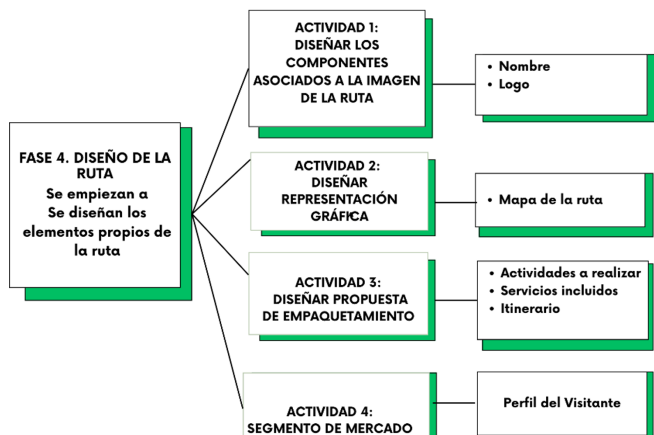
FASE 4. DISEÑO DE LA RUTA
Se empiezan a
Se diseñan los elementos propios de la ruta

ACTIVIDAD 1:
DISEÑAR LOS COMPONENTES ASOCIADOS A LA IMAGEN DE LA RUTA

• Nombre
• Logo

ACTIVIDAD 2:
DISEÑAR REPRESENTACIÓN GRÁFICA

• Mapa de la ruta

ACTIVIDAD 3:
DISEÑAR PROPUESTA DE EMPAQUETAMIENTO

• Actividades a realizar
• Servicios incluidos
• Itinerario

ACTIVIDAD 4:
SEGMENTO DE MERCADO

Perfil del Visitante